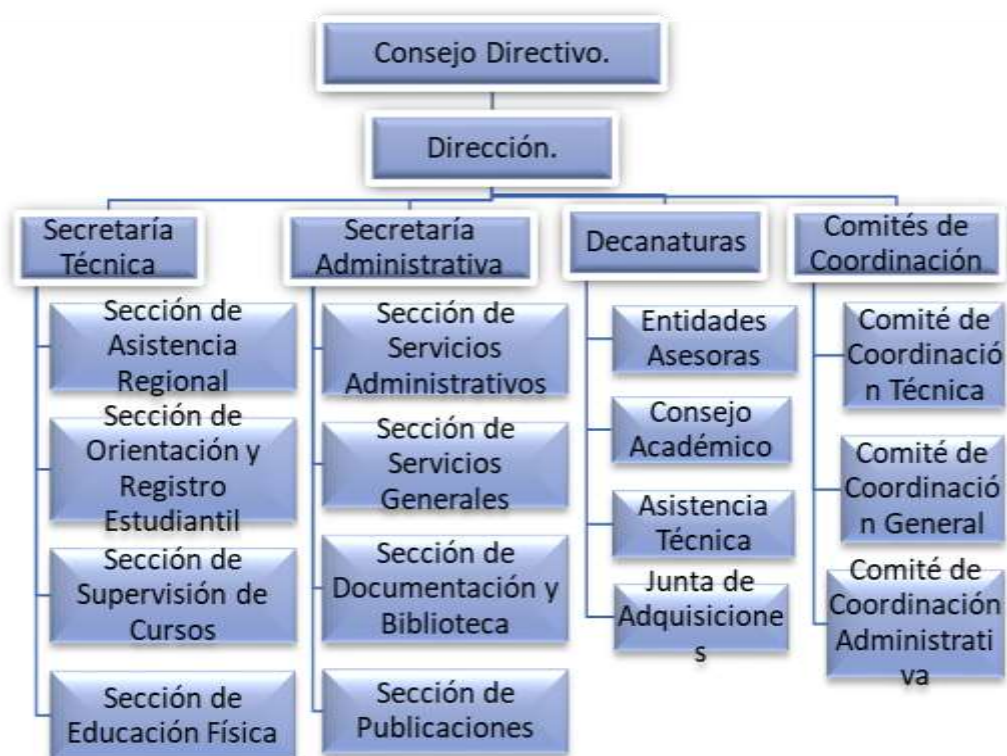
Consejo Directivo.

Dirección.

Secretaría Técnica

Sección de Asistencia Regional

Sección de Orientación y Registro Estudiantil

Sección de Supervisión de Cursos

Sección de Educación Física

Secretaría Administrativa

Sección de Servicios Administrativos

Sección de Servicios Generales

Sección de Documentación y Biblioteca

Sección de Publicaciones

Decanaturas

Entidades Asesoras

Consejo Académico

Asistencia Técnica

Junta de Adquisicione s

Comités de Coordinación

Comité de Coordinació n Técnica

Comité de Coordinació n General

Comité de Coordinación Administrati va